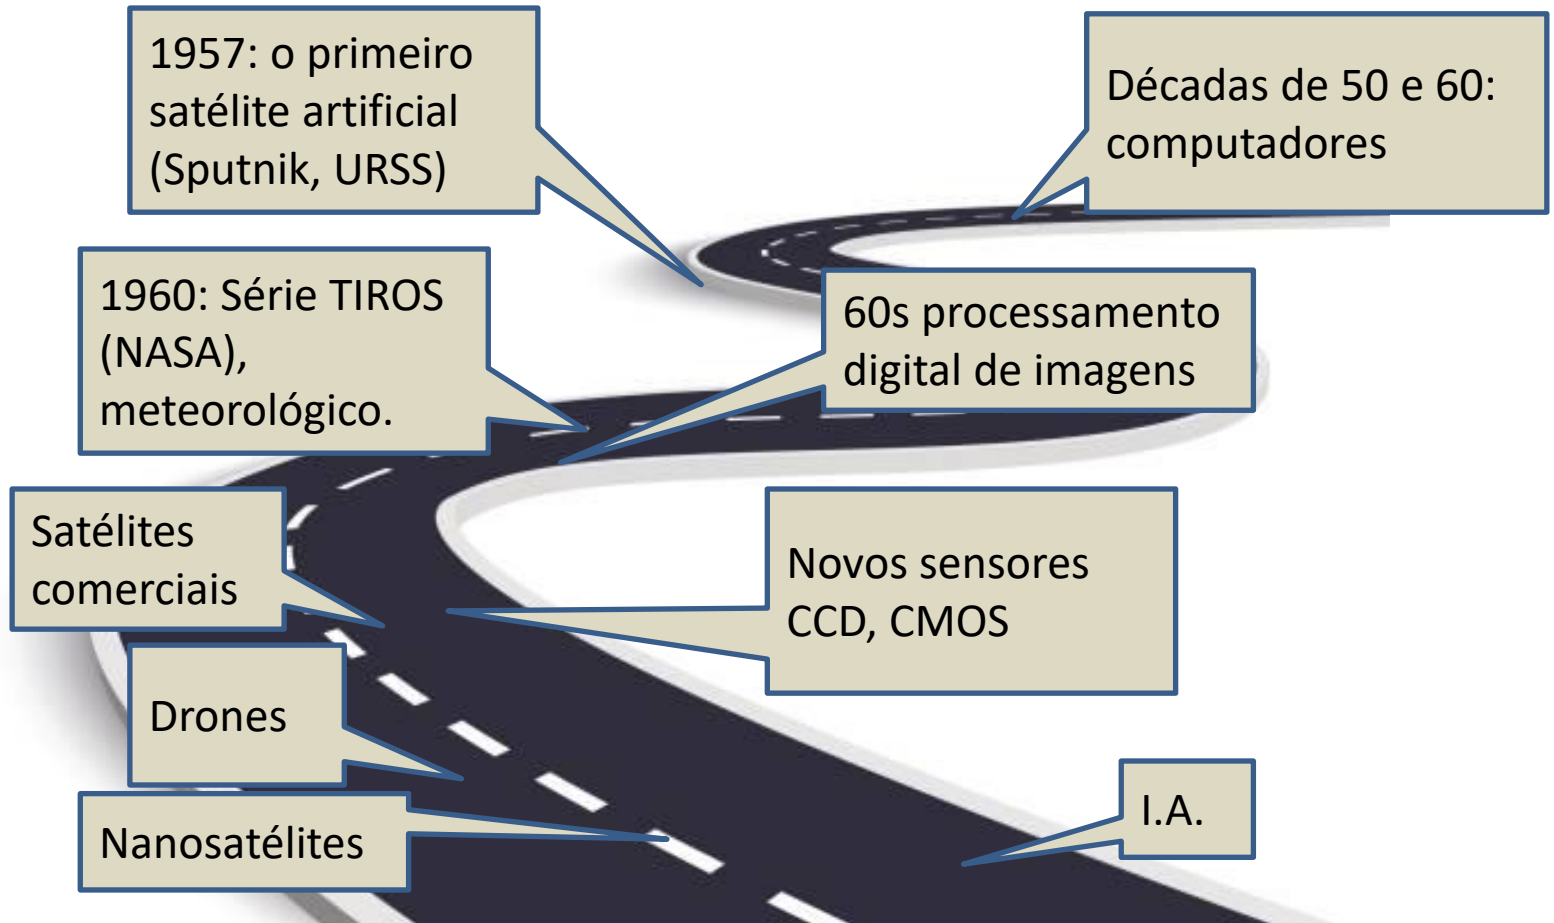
1957: o primeiro satélite artificial (Sputnik, URSS)

Décadas de 50 e 60: computadores

1960: Série TIROS (NASA), meteorológico.

60s processamento digital de imagens

Satélites comerciais

Novos sensores CCD, CMOS

Drones

Nanosatélites

I.A.